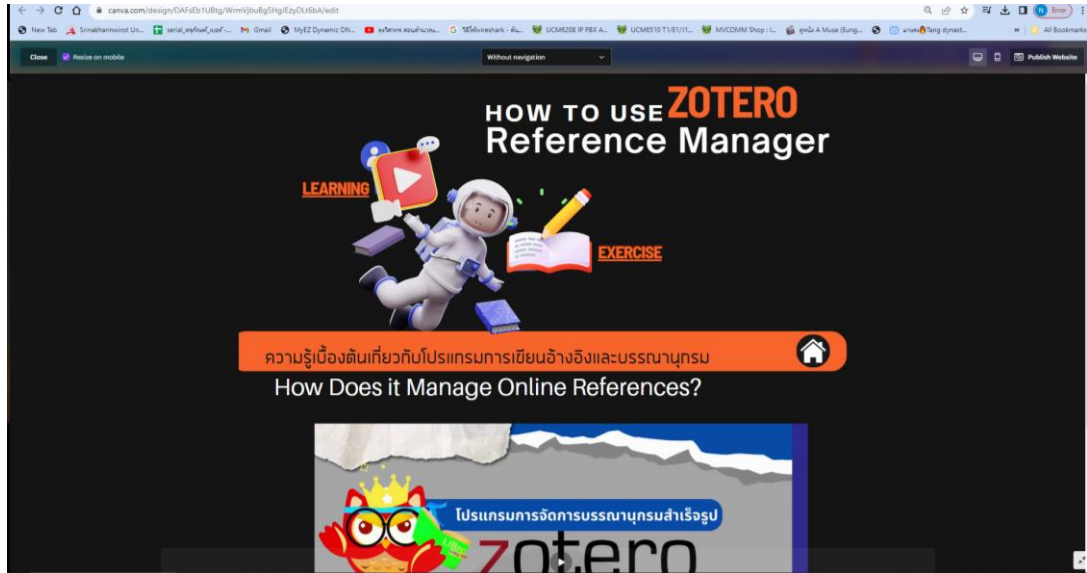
canva.com/design/DAFsEb1UBtg/WrmVjbuBg5Hg/EzyOLt6bA/edit

New Tab | Srinakharinwirot Un... | serial_ผลิตภัณฑ์_เบอร์... | Gmail | MyEZ Dynamic DN... | หนังสือ สอนเข้าแบบ... | วิธีใช้ wireshark - ค้น... | UCM6208 IP PBX A... | UCM6510 T1/E1/J1... | MVCOMM Shop : L... | สุขนิม A Muse (Eung... | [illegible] | All Bookmarks

Error

Close | Resize on mobile | Without navigation | Publish Website

HOW TO USE ZOTERO Reference Manager

LEARNING

EXERCISE

ความรู้เบื้องต้นเกี่ยวกับโปรแกรมการเขียนอ้างอิงและบรรณานุกรม

How Does it Manage Online References?

โปรแกรมการจัดการบรรณานุกรมสำเร็จรูป

zotero